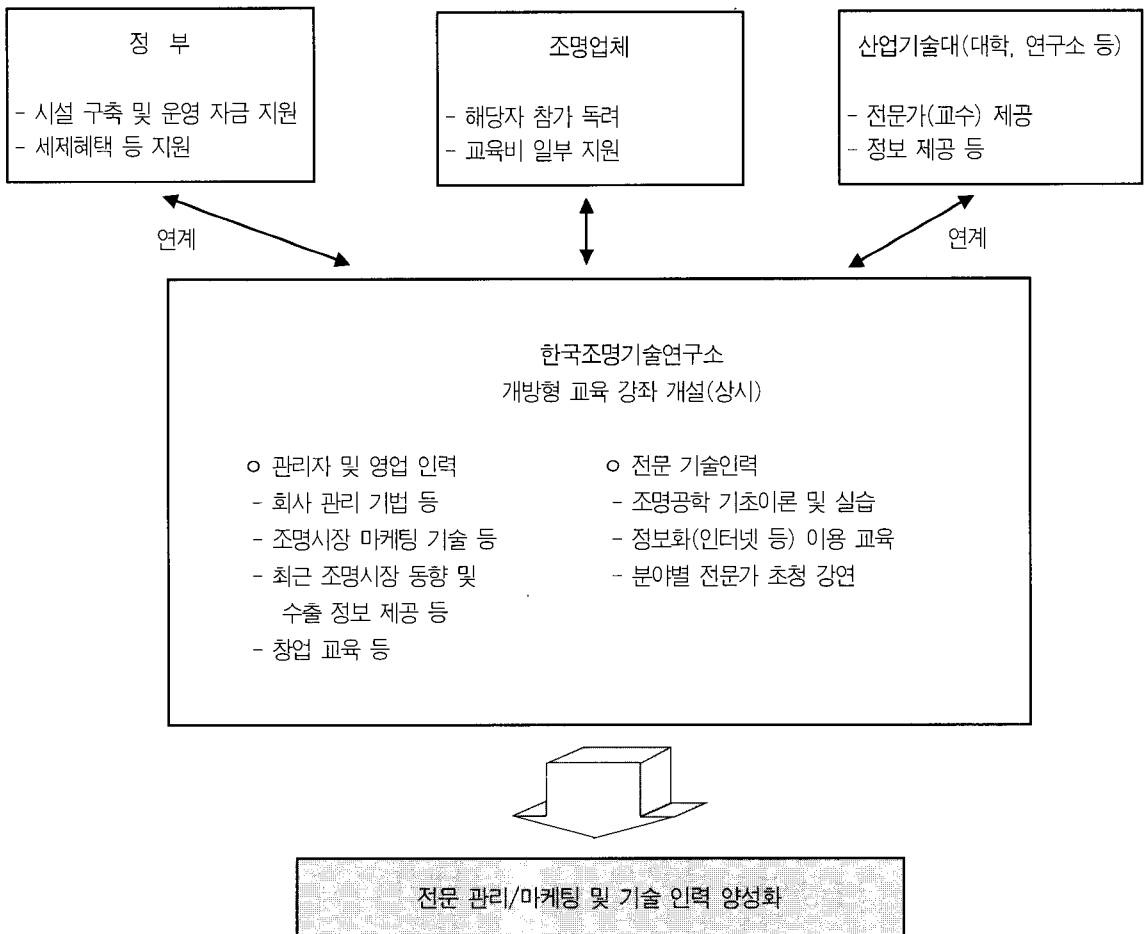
정 부

- 시설 구축 및 운영 자금 지원
- 세제혜택 등 지원

조명업체

- 해당자 참가 독려
- 교육비 일부 지원

산업기술대(대학, 연구소 등)

- 전문가(교수) 제공
- 정보 제공 등

연계

연계

한국조명기술연구소
개방형 교육 강좌 개설(상시)

ㅇ 관리자 및 영업 인력
- 회사 관리 기법 등
- 조명시장 마케팅 기술 등
- 최근 조명시장 동향 및 수출 정보 제공 등
- 창업 교육 등

ㅇ 전문 기술인력
- 조명공학 기초이론 및 실습
- 정보화(인터넷 등) 이용 교육
- 분야별 전문가 초청 강연

전문 관리/마케팅 및 기술 인력 양성화